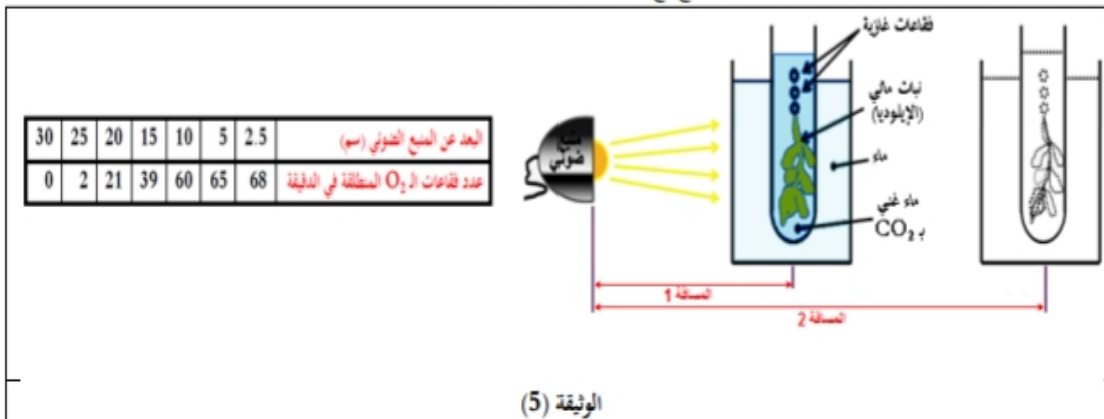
| البعد عن المنبع الضوئي (سم) | 2.5 | 5 | 10 | 15 | 20 | 25 | 30 |
|---|---|---|---|---|---|---|---|
| عدد فقاعات الـ $O_2$ المنطلقة في الدقيقة | 68 | 65 | 60 | 39 | 21 | 2 | 0 |

منبع ضوئي

فقاعات غازية

نبات مائي (الإيلوديا)

ماء

ماء غني بـ $CO_2$

المسافة 1

المسافة 2

الوثيقة (5)